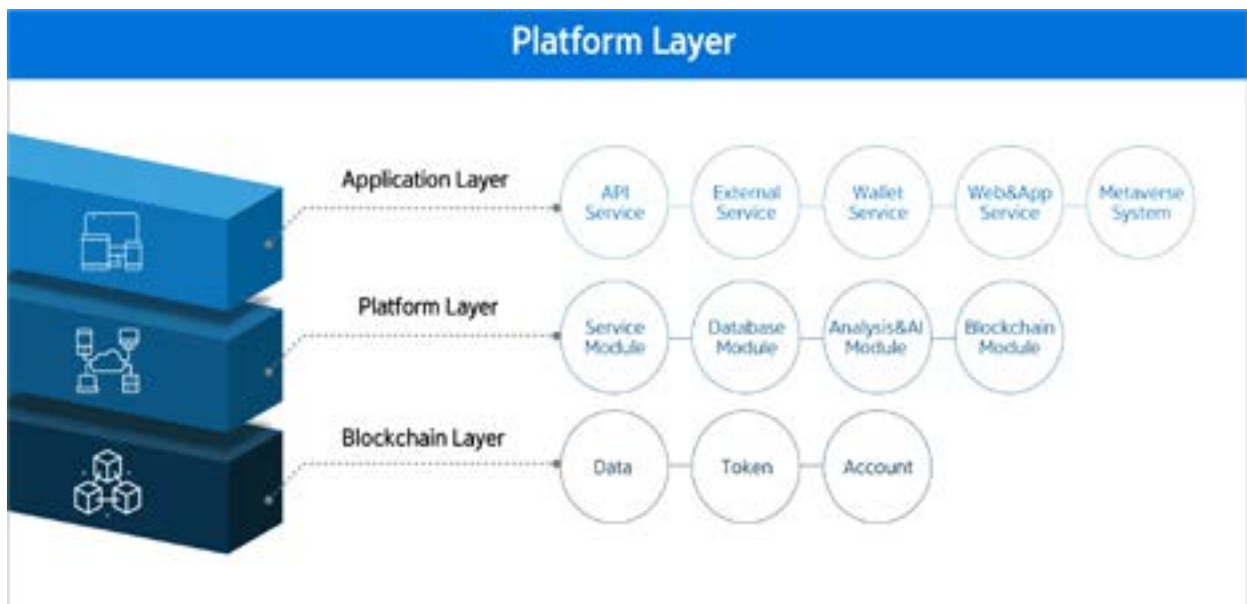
Platform Layer

Application Layer

API Service

External Service

Wallet Service

Web&App Service

Metaverse System

Platform Layer

Service Module

Database Module

Analysis&AI Module

Blockchain Module

Blockchain Layer

Data

Token

Account